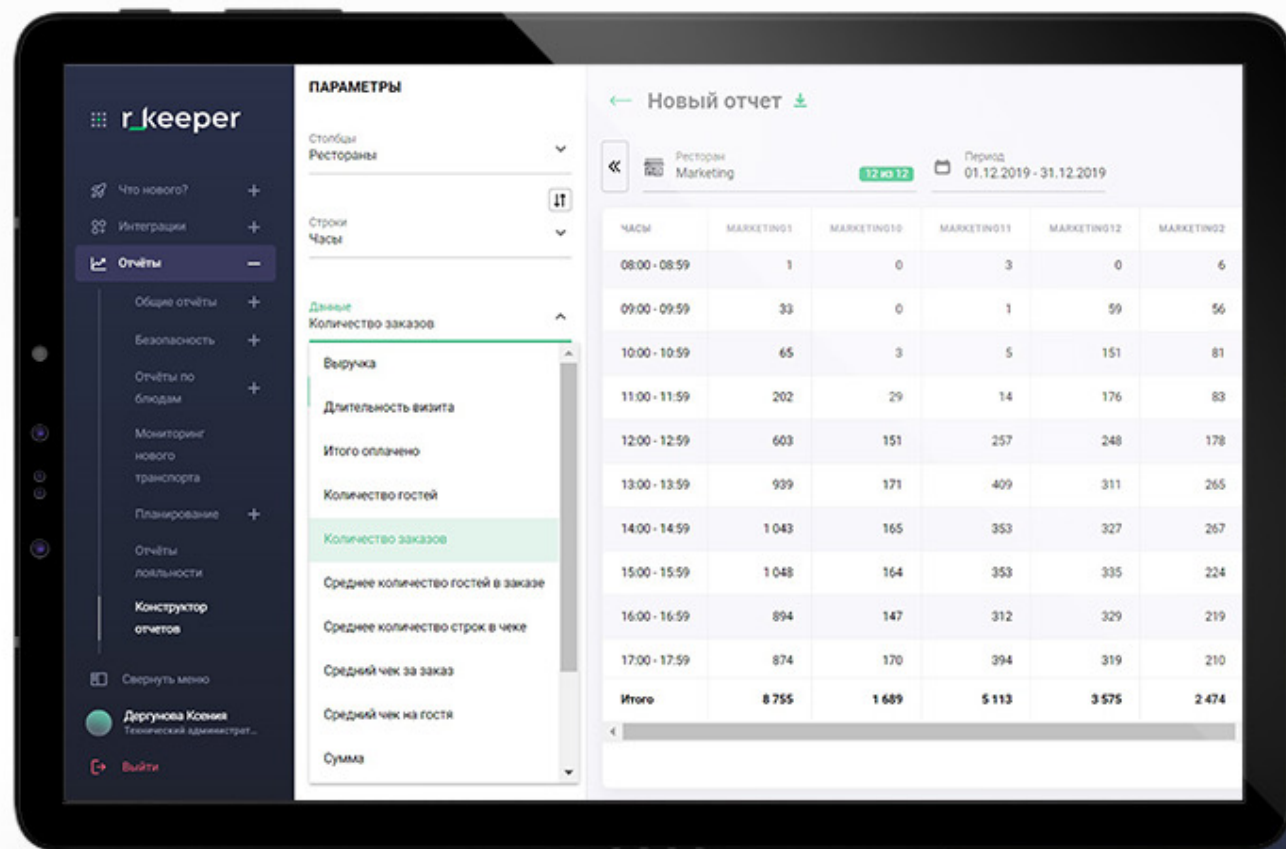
r_keeper

Что нового?
Интеграции
Отчёты
Общие отчёты
Безопасность
Отчёты по блюдам
Мониторинг нового транспорта
Планирование
Отчёты лояльности
Конструктор отчетов
Свернуть меню
Дергунова Ксения
Технический администрат...
Выйти

ПАРАМЕТРЫ

Столбцы
Рестораны

Строки
Часы

Данные
Количество заказов

Выручка
Длительность визита
Итого оплачено
Количество гостей
Количество заказов
Среднее количество гостей в заказе
Среднее количество строк в чеке
Средний чек за заказ
Средний чек на гостя
Сумма

← Новый отчет

Ресторан
Marketing
12 из 12

Период
01.12.2019 - 31.12.2019

| ЧАСЫ | MARKETING1 | MARKETING10 | MARKETING11 | MARKETING12 | MARKETING2 |
|---|---|---|---|---|---|
| 08:00 - 08:59 | 1 | 0 | 3 | 0 | 6 |
| 09:00 - 09:59 | 33 | 0 | 1 | 59 | 56 |
| 10:00 - 10:59 | 65 | 3 | 5 | 151 | 81 |
| 11:00 - 11:59 | 202 | 29 | 14 | 176 | 83 |
| 12:00 - 12:59 | 603 | 151 | 257 | 248 | 178 |
| 13:00 - 13:59 | 939 | 171 | 409 | 311 | 265 |
| 14:00 - 14:59 | 1 043 | 165 | 353 | 327 | 267 |
| 15:00 - 15:59 | 1 048 | 164 | 353 | 335 | 224 |
| 16:00 - 16:59 | 894 | 147 | 312 | 329 | 219 |
| 17:00 - 17:59 | 874 | 170 | 394 | 319 | 210 |
| Итого | 8 755 | 1 689 | 5 113 | 3 575 | 2 474 |